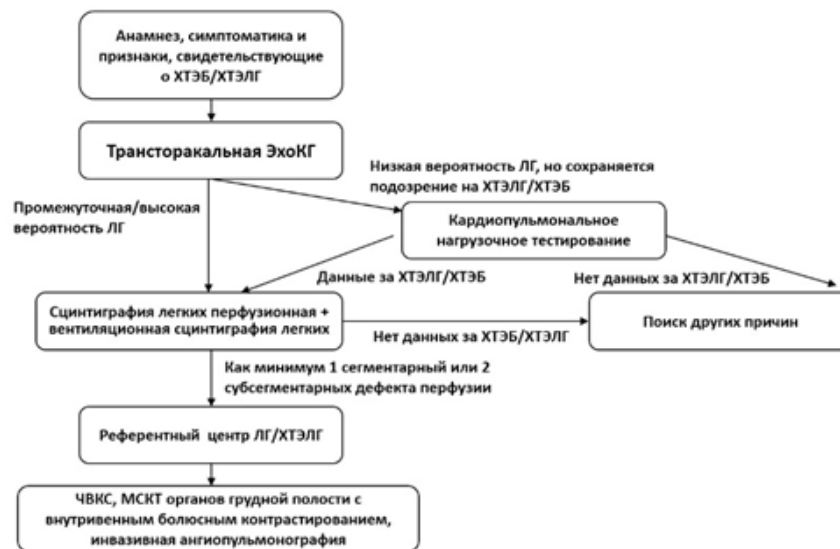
Анамнез, симптоматика и признаки, свидетельствующие о ХТЭБ/ХТЭЛГ

Трансторакальная ЭхоКГ

Низкая вероятность ЛГ, но сохраняется подозрение на ХТЭЛГ/ХТЭБ

Промежуточная/высокая вероятность ЛГ

Кардиопульмональное нагрузочное тестирование

Данные за ХТЭЛГ/ХТЭБ

Нет данных за ХТЭЛГ/ХТЭБ

Сцинтиграфия легких перфузионная + вентиляционная сцинтиграфия легких

Нет данных за ХТЭБ/ХТЭЛГ

Поиск других причин

Как минимум 1 сегментарный или 2 субсегментарных дефекта перфузии

Референтный центр ЛГ/ХТЭЛГ

ЧВКС, МСКТ органов грудной полости с внутривенным болюсным контрастированием, инвазивная ангиопульмонография